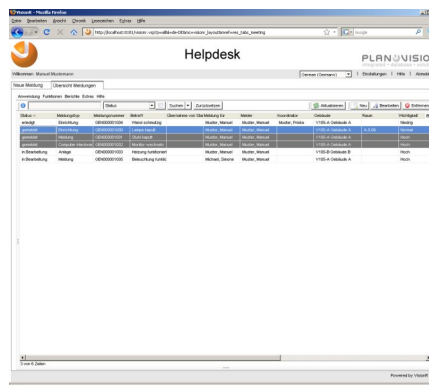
Visionsoft - Mozilla Firefox

Datei Bearbeiten Ansicht Chronik Lesezeichen Extras Hilfe

http://localhost:8081/vision.vsp?s=afld=de-DE&no=vision_layout&mnf=ws_tabs_meeting

Google

Helpdesk

PLANOVISIO

Willkommen: Manuel Mustermann

Deutsch (Germany) | Einstellungen | Hilfe | Abmelden

Neue Meldung | Übersicht Meldungen

Anwendung Funktionen Berichte Extras Hilfe

Status | Suchen | Zurücksetzen | Aktualisieren | Neu | Bearbeiten | Entfernen

| Status | Meldungstyp | Meldungsnummer | Betreff | Übernahme von Sta | Meldung für | Melder | Koordinator | Gebäude | Raum | Priorität |
|---|---|---|---|---|---|---|---|---|---|---|
| erledigt | Einrichtung | GEN000001004 | Wand schmutzig | | Muster, Manuel | Muster, Manuel | Muster, Frieda | V105-A Gebäude A | | Niedrig |
| gemeldet | Einrichtung | GEN000001000 | Lampe kaputt | | Muster, Manuel | Muster, Manuel | | V105-A Gebäude A | A.0.09 | Normal |
| gemeldet | Meldung | GEN000001024 | Stuhl kaputt | | Muster, Manuel | Muster, Manuel | | V105-A Gebäude A | | Hoch |
| gemeldet | Computer Hardwa | GEN000001022 | Monitor verschmutz | | Muster, Manuel | Muster, Manuel | | V105-A Gebäude A | | Hoch |
| in Bearbeitung | Anlage | GEN000001003 | Heizung funktioniert | | Muster, Manuel | Muster, Manuel | | V105-B Gebäude B | | Hoch |
| in Bearbeitung | Meldung | GEN000001001 | Beleuchtung funktio | | Michael, Simone | Muster, Manuel | | V105-A Gebäude A | | Hoch |

5 von 6 Zeilen

Powered by VisionPF